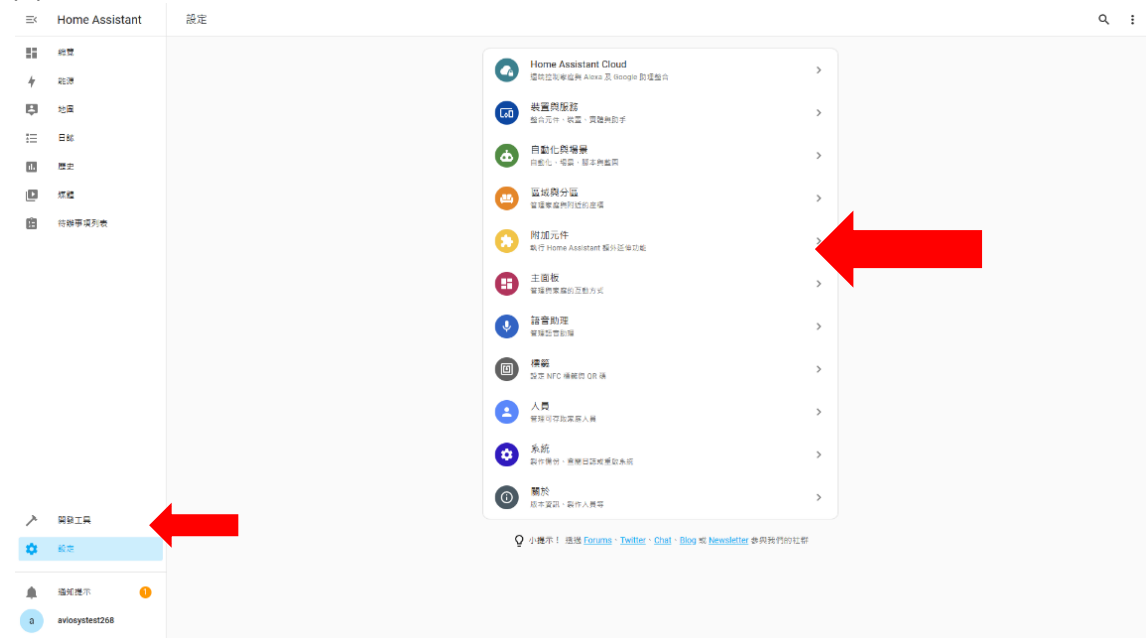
Home Assistant

設定

概覽
能源
地圖
日誌
歷史
媒體
待辦事項列表

開發工具
設定

通知提示
1
a
aviosystest268

Home Assistant Cloud
遠端控制與整合 Alexa 及 Google 助理整合

裝置與服務
整合元件、裝置、實體與助手

自動化與場景
自動化、場景、腳本與藍圖

區域與分區
管理家庭與所屬的區域

附加元件
執行 Home Assistant 額外延伸功能

主面板
管理與家庭的互動方式

語音助理
管理語音助理

標籤
設定 NFC 標籤與 QR 碼

人員
管理可存取家庭人員

系統
創作備份、重啟伺服器或重啟系統

關於
版本資訊、創作人員等

小提示！ 透過 Forums、Twitter、Chat、Blog 或 Newsletter 參與我們的社群